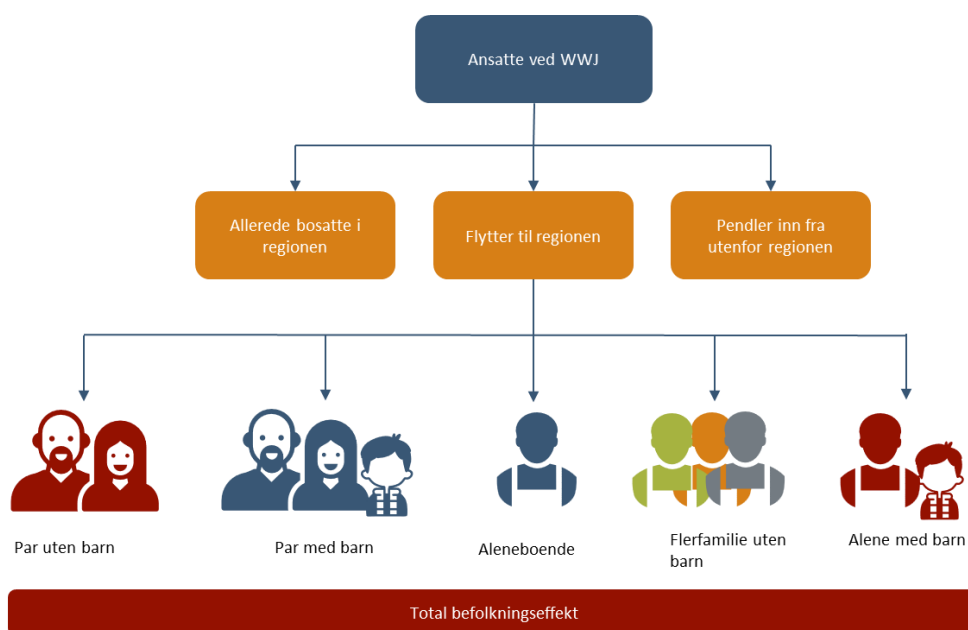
Ansatte ved WWJ

Allerede bosatte i regionen

Flytter til regionen

Pendler inn fra utenfor regionen

Par uten barn

Par med barn

Aleneboende

Flerfamilie uten barn

Alene med barn

Total befolkningseffekt